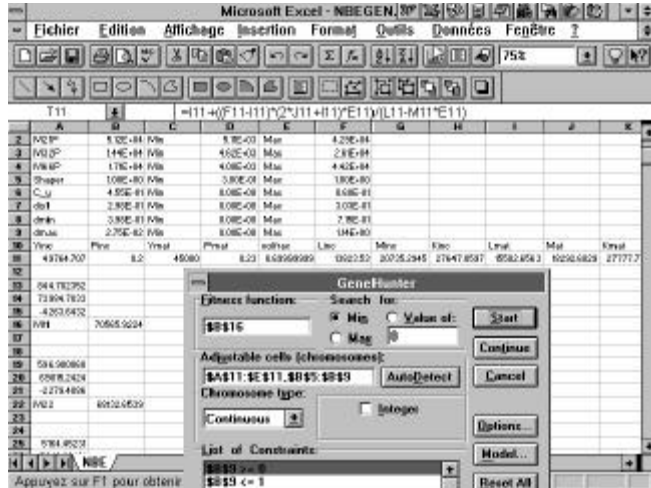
Microsoft Excel - NBEGEN.

Fichier Edition Affichage Insertion Format Outils Données Fenêtre ?

75%

T11 =I11+((F11-I11)*(2*(J11+I11)*E11)/(L11-M11*E11))

| | A | B | C | D | E | F | G | H | I | J | K |
|---|---|---|---|---|---|---|---|---|---|---|---|
| 2 | M2*P | 5.12E+04 | Min | 5.1E-03 | Max | 4.29E+04 | | | | | |
| 3 | M02P | 1.44E+04 | Min | 4.62E-03 | Max | 2.91E+04 | | | | | |
| 4 | M#IP | 1.71E+04 | Min | 4.04E-03 | Max | 4.42E+04 | | | | | |
| 5 | Shaper | 1.00E+00 | Min | 3.80E-01 | Max | 1.80E+00 | | | | | |
| 6 | C_u | 4.55E-01 | Min | 8.00E-08 | Max | 8.50E-01 | | | | | |
| 7 | do1 | 2.80E-01 | Min | 8.00E-08 | Max | 3.00E-01 | | | | | |
| 8 | dmin | 3.80E-01 | Min | 8.00E-08 | Max | 7.18E-01 | | | | | |
| 9 | dmax | 2.75E-02 | Min | 8.00E-08 | Max | 1.14E+00 | | | | | |
| 10 | Ymc | Pinc | | Ymat | Pmat | solhar | Lmc | Mine | Kmc | Lmat | Mat | Kmat |
| 11 | 49764.707 | 8.2 | | 45080 | 8.23 | 6.68998989 | 13922.52 | 20735.2945 | 27647.8597 | 15582.8563 | 19230.5829 | 27177.7 |
| 12 | | | | | | | | | | | |
| 13 | 844.782352 | | | | | | | | | | |
| 14 | 73.904.7833 | | | | | | | | | | |
| 15 | -4263.6432 | | | | | | | | | | |
| 16 | M11 | 70505.9224 | | | | | | | | | |
| 17 | | | | | | | | | | | |
| 18 | | | | | | | | | | | |
| 19 | 596.980868 | | | | | | | | | | |
| 20 | 65678.2424 | | | | | | | | | | |
| 21 | -2278.4806 | | | | | | | | | | |
| 22 | M22 | 69132.6533 | | | | | | | | | |
| 23 | | | | | | | | | | | |
| 24 | | | | | | | | | | | |
| 25 | 5164.4523 | | | | | | | | | | |

NBE

Appuyez sur F1 pour obtenir

GeneHunter

Fitness function:
$B$16
Search for:
Min
Value of:
0
Max
Start
Continue
Adjustable cells (chromosomes):
$A$11:$E$11,$B$5:$B$9
AutoDetect
Cancel
Chromosome type:
Continuous
Integer
Options...
List of Constraints:
$B$9 >= 0
$B$9 <= 1
Model...
Reset All